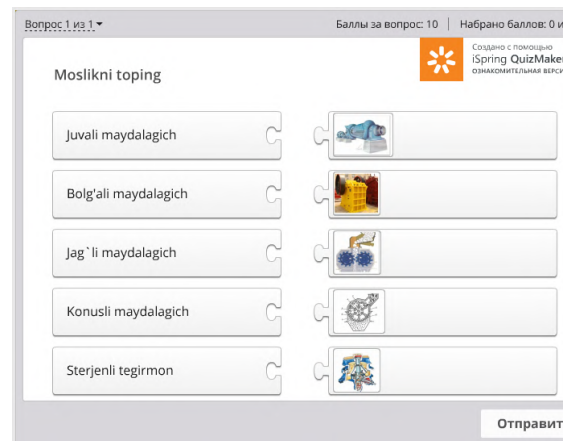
Вопрос 1 из 1 ▾

Баллы за вопрос: 10 | Набрано баллов: 0 и

Создано с помощью
iSpring QuizMaker
ОЗНАКОМИТЕЛЬНАЯ ВЕРСИ

Moslikni toping

Juvali maydalagich

Bolg'ali maydalagich

Jag`li maydalagich

Konusli maydalagich

Sterjenli tegirmon

Отправит